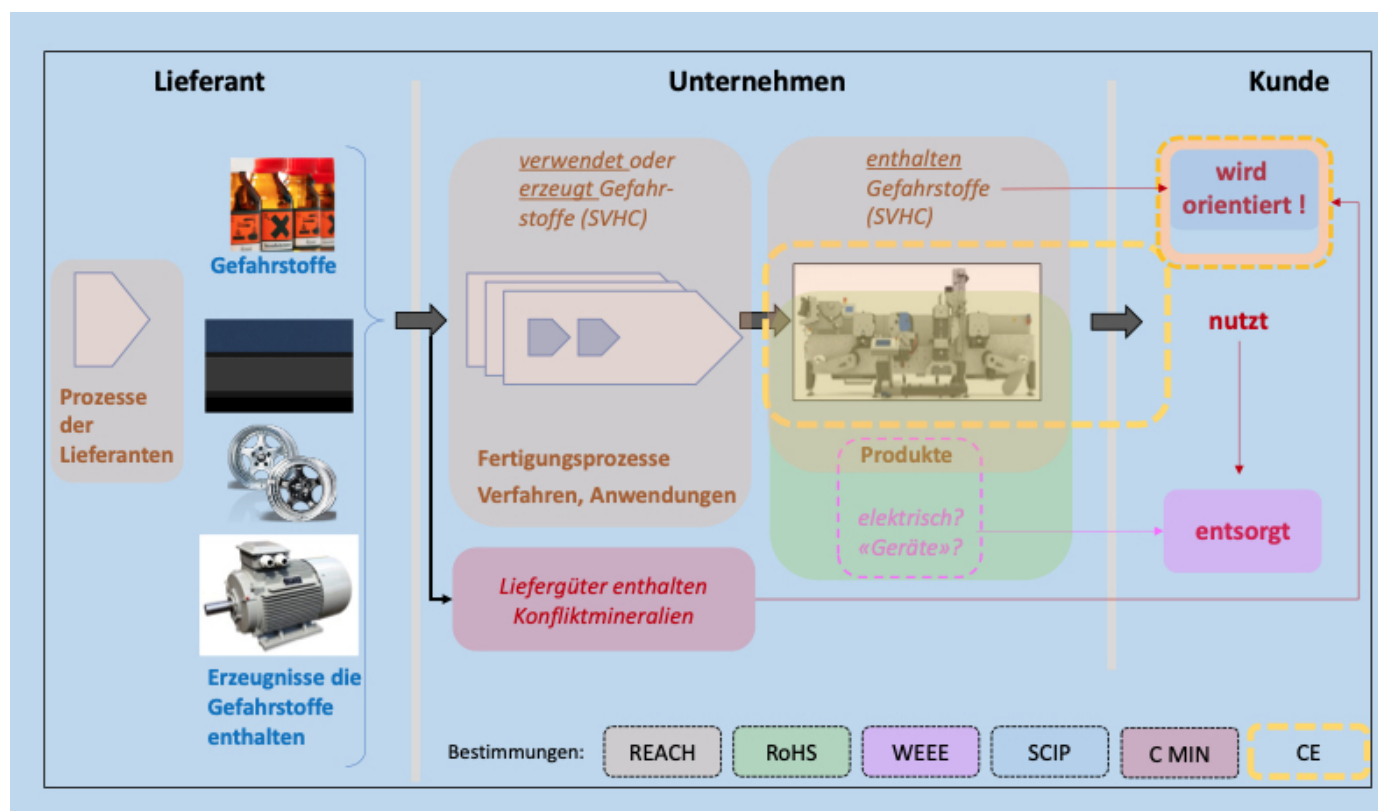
Lieferant

Unternehmen

Kunde

Gefahrstoffe

Prozesse der Lieferanten

Erzeugnisse die Gefahrstoffe enthalten

verwendet oder erzeugt Gefahrstoffe (SVHC)

Fertigungsprozesse Verfahren, Anwendungen

enthalten Gefahrstoffe (SVHC)

Produkte

elektrisch? «Geräte»?

Liefergüter enthalten Konfliktmineralien

wird orientiert !

nutzt

entsorgt

Bestimmungen: REACH RoHS WEEE SCIP C MIN CE